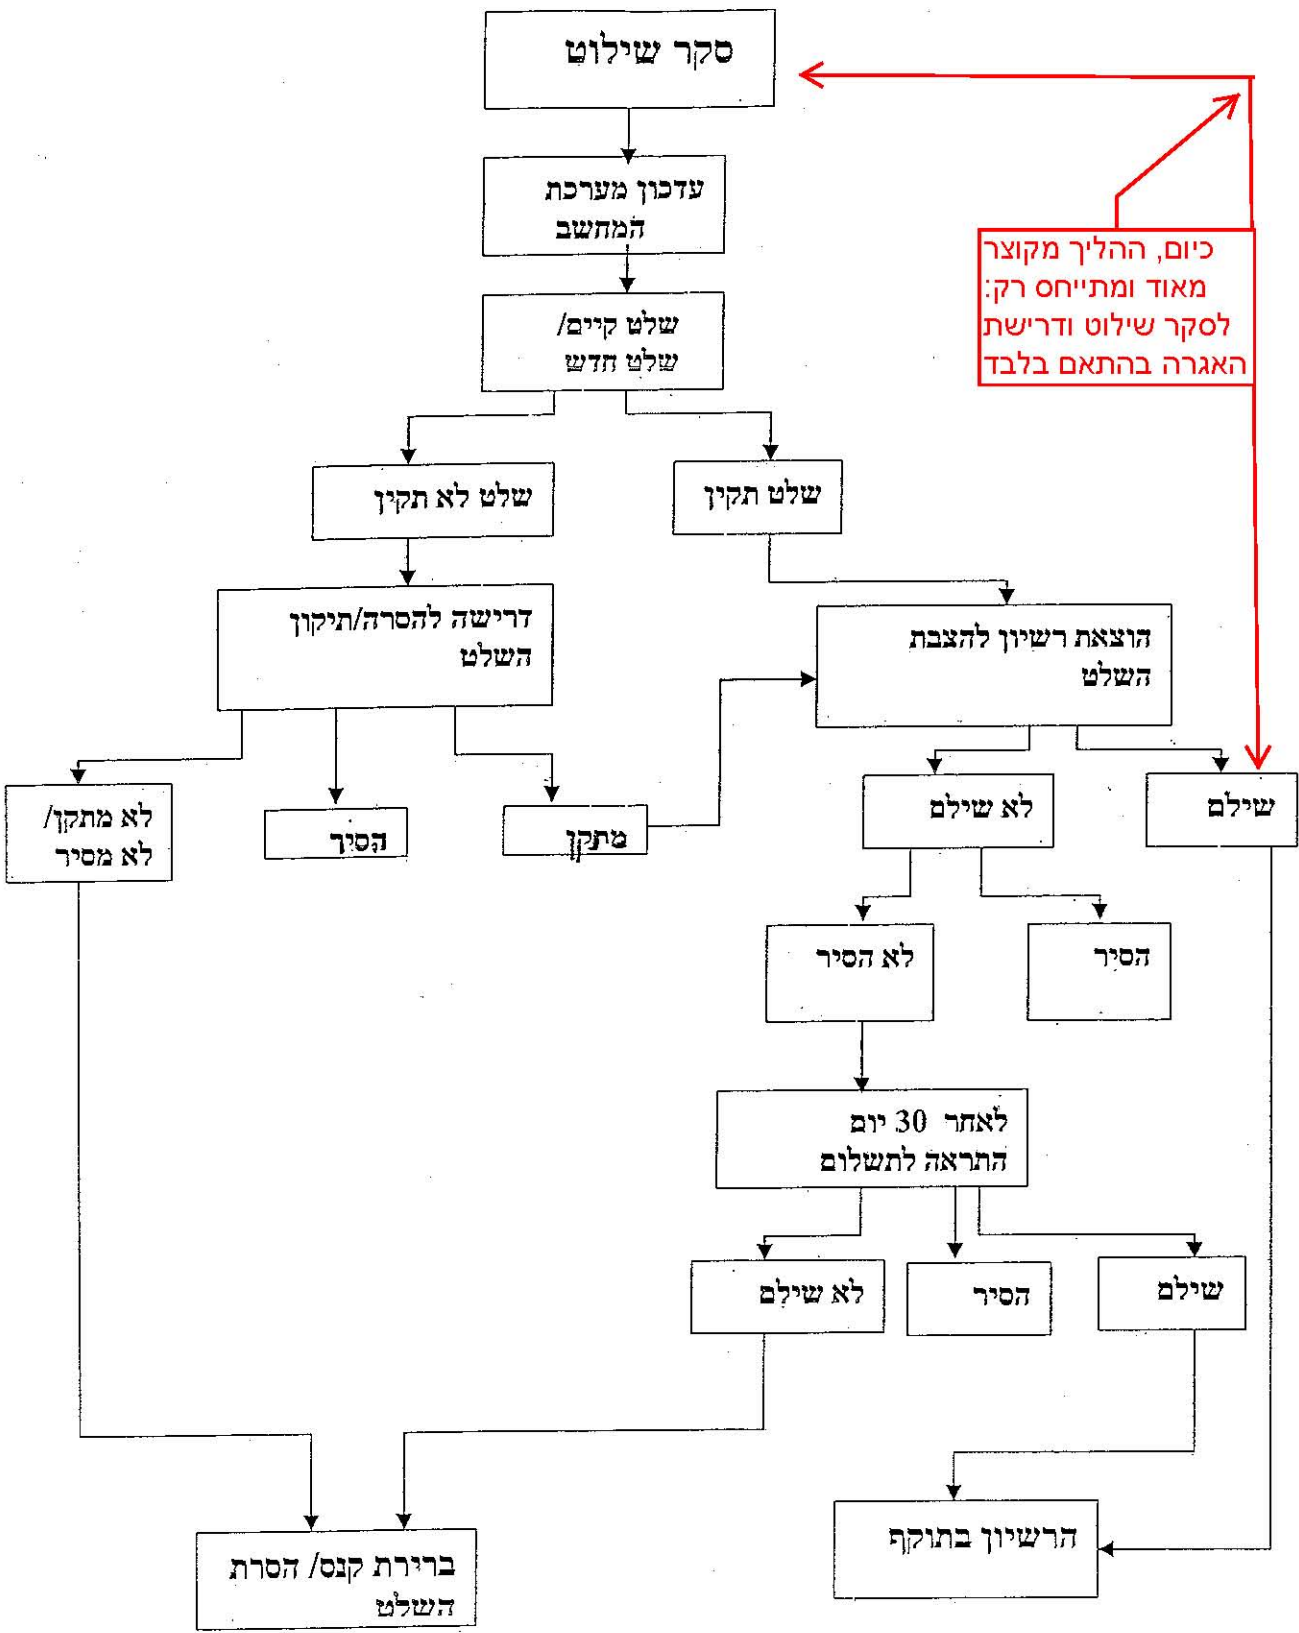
סקר שילוט

עדכון מערכת המחשב

שלט קיים/ שלט חדש

כיום, ההליך מקוצר מאוד ומתייחס רק: לסקר שילוט ודרישת האגרה בהתאם בלבד

שלט לא תקין

שלט תקין

דרישה להסרה/תיקון השלט

הוצאת רשיון להצבת השלט

לא מתקן/ לא מסיר

הסיר

מתקן

לא שילם

שילם

לא הסיר

הסיר

לאחר 30 יום התראה לתשלום

לא שילם

הסיר

שילם

ברירת קנס/ הסרת השלט

הרשיון בתוקף